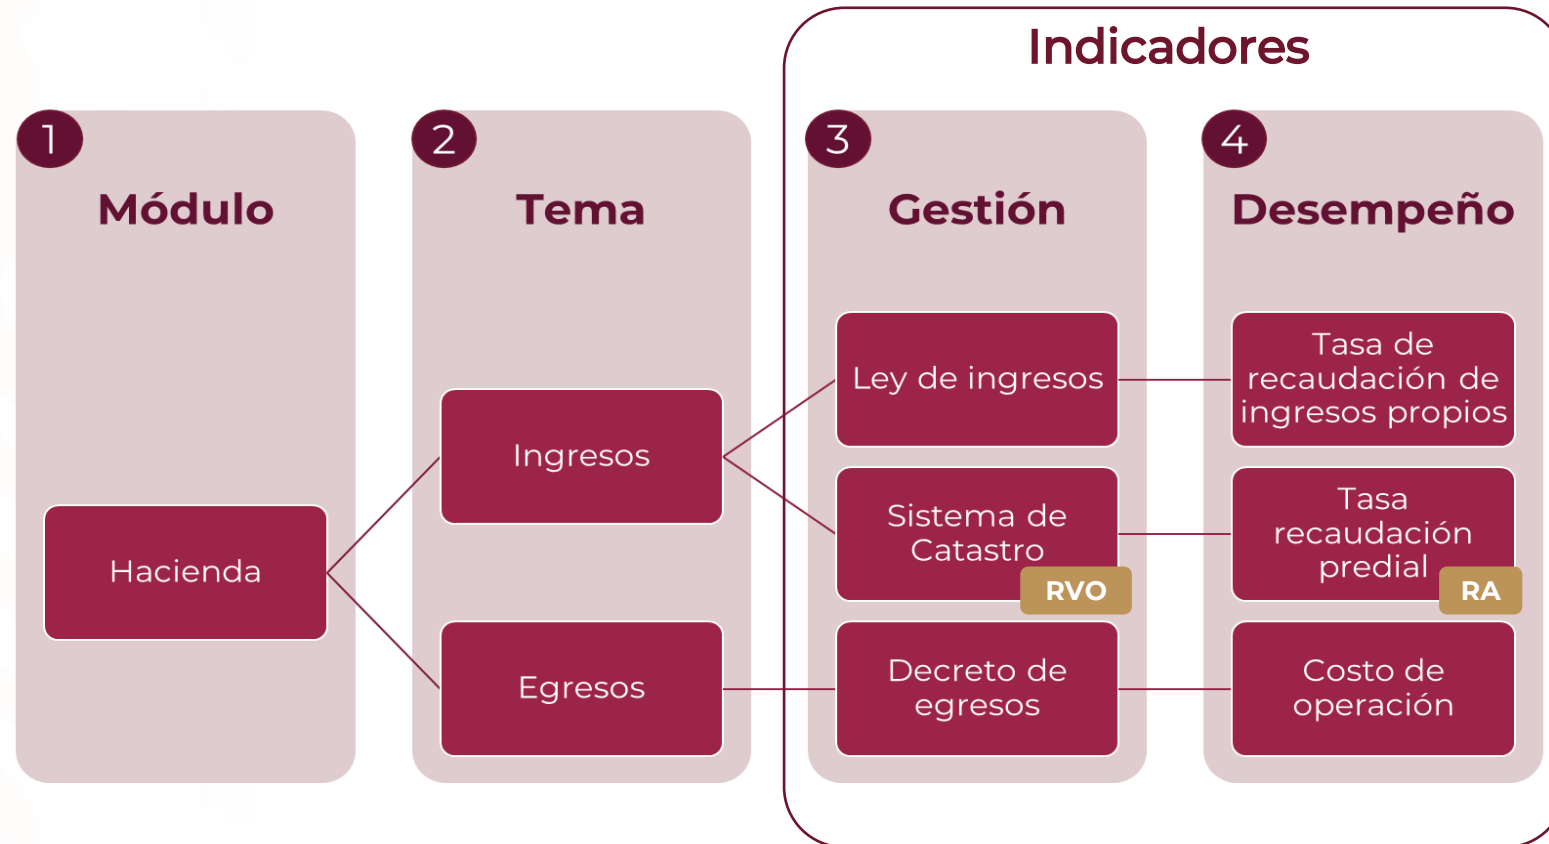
Indicadores

1
Módulo

Hacienda

2
Tema

Ingresos

Egresos

3
Gestión

Ley de ingresos

Sistema de Catastro
RVO

Decreto de egresos

4
Desempeño

Tasa de recaudación de ingresos propios

Tasa recaudación predial
RA

Costo de operación